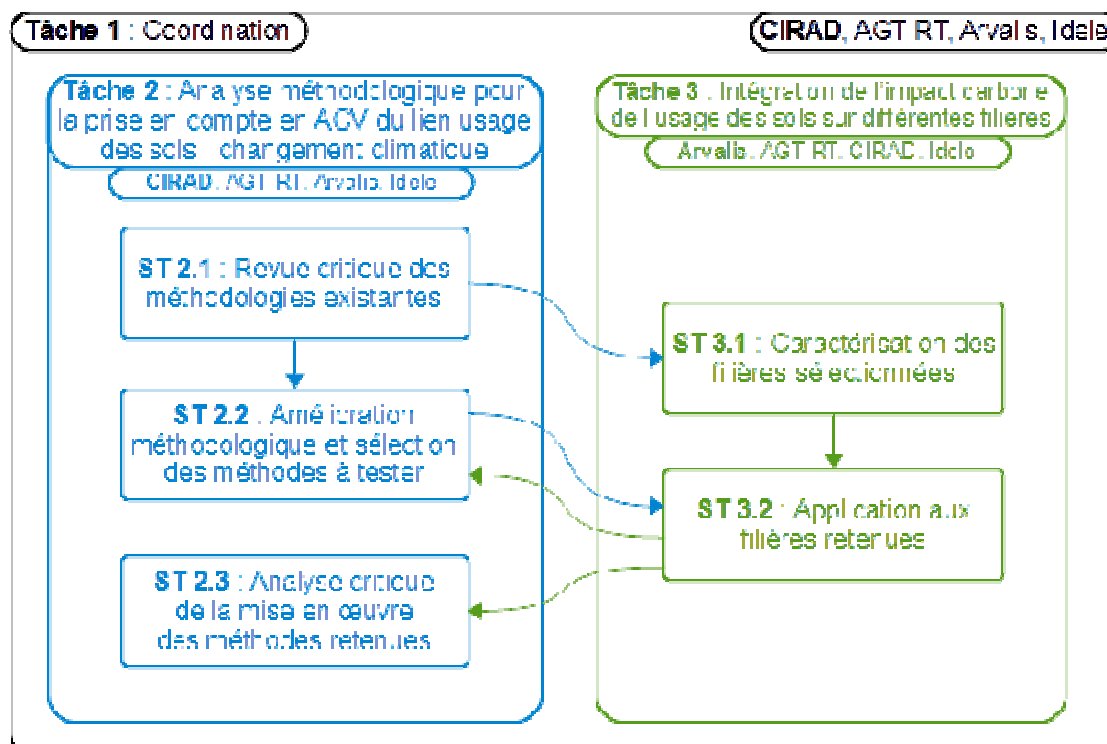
Tâche 1 : Coordination

CIRAD, AGT RT, Arvalis, Idele

Tâche 2 : Analyse méthodologique pour la prise en compte en ACV du lien usage des sols - changement climatique

CIRAD, AGT RT, Arvalis, Idele

ST 2.1 : Revue critique des méthodologies existantes

ST 2.2 : Amélioration méthodologique et sélection des méthodes à tester

ST 2.3 : Analyse critique de la mise en œuvre des méthodes retenues

Tâche 3 : Intégration de l'impact carbone de l'usage des sols sur différentes filières

Arvalis, AGT RT, CIRAD, Idele

ST 3.1 : Caractérisation des filières sélectionnées

ST 3.2 : Application aux filières retenues